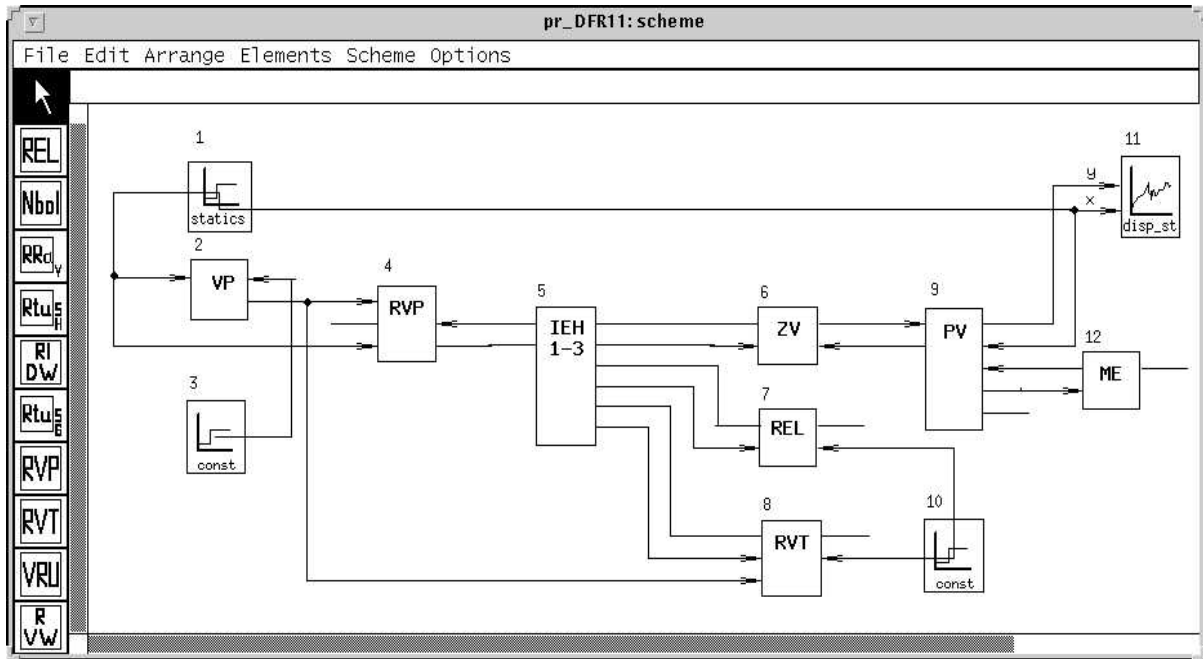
pr_DFR11: scheme

File Edit Arrange Elements Scheme Options

REL
Nbol
RRd$_Y$
Rtu$^5_H$
RI DW
Rtu$^5_6$
RVP
RVT
VRU
R VW

1
statics
2
VP
3
const
4
RVP
5
IEH 1-3
6
ZV
7
REL
8
RVT
9
PV
10
const
11
y
x
disp_st
12
ME